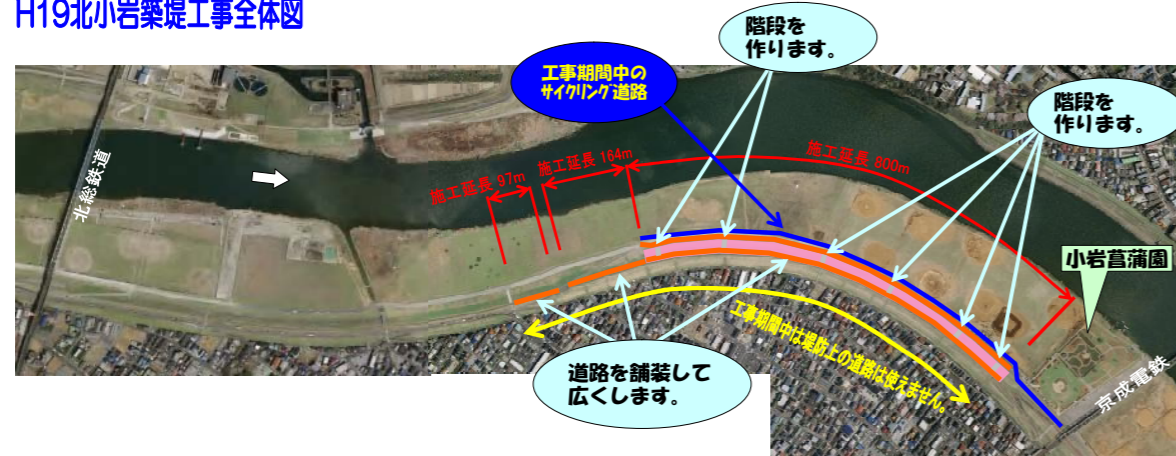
H19北小岩築堤工事全体図

階段を作ります。

工事期間中のサイクリング道路

階段を作ります。

北総鉄道

施工延長 97m

施工延長 164m

施工延長 800m

小岩菖蒲園

工事期間中は堤防上の道路は使えません。

道路を舗装して広くします。

京成電鉄